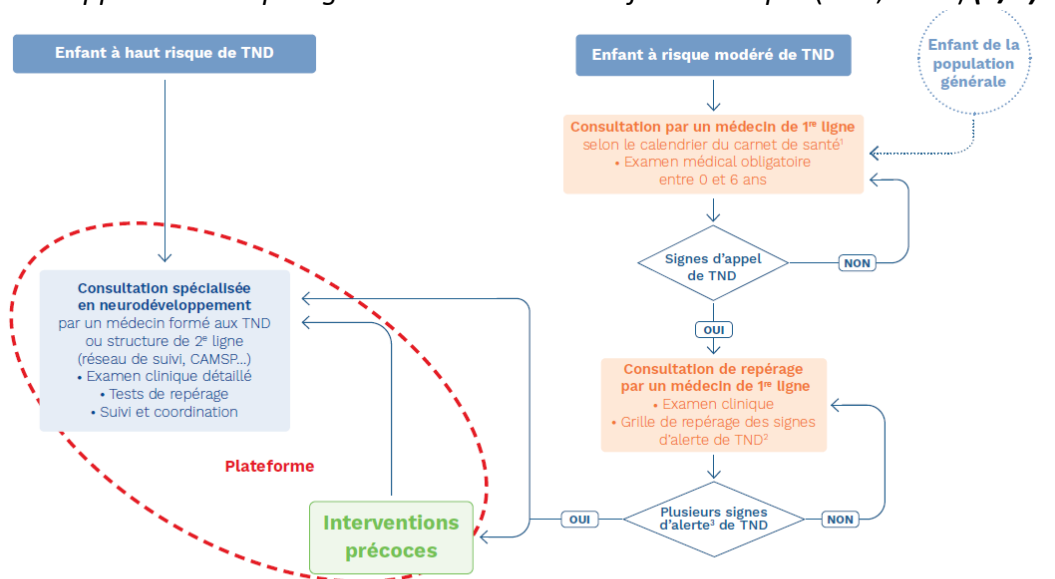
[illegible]

Enfant à haut risque de TND

Enfant à risque modéré de TND

Enfant de la population générale

Consultation par un médecin de 1re ligne selon le calendrier du carnet de santé¹
• Examen médical obligatoire entre 0 et 6 ans

Signes d'appel de TND

NON

OUI

Consultation spécialisée en neurodéveloppement par un médecin formé aux TND ou structure de 2e ligne (réseau de suivi, CAMSP...)
• Examen clinique détaillé
• Tests de repérage
• Suivi et coordination

Consultation de repérage par un médecin de 1re ligne
• Examen clinique
• Grille de repérage des signes d'alerte de TND²

Plateforme

Interventions précoces

OUI

Plusieurs signes d'alerte³ de TND

NON